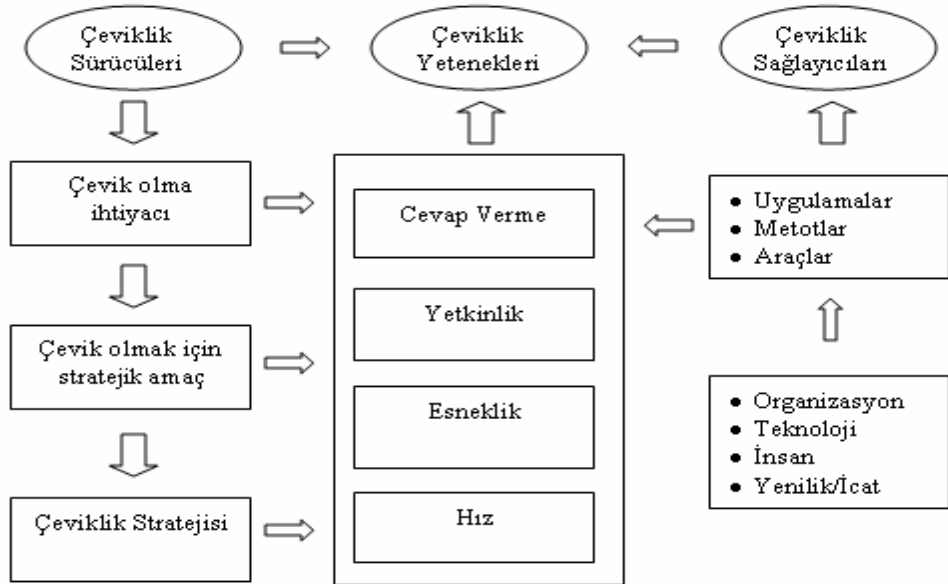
Çeviklik Sürücüleri

Çeviklik Yetenekleri

Çeviklik Sağlayıcıları

Çevik olma ihtiyacı

Cevap Verme

Yetkinlik

Esneklik

Hız

- Uygulamalar
- Metotlar
- Araçlar

Çevik olmak için stratejik amaç

Çeviklik Stratejisi

- Organizasyon
- Teknoloji
- İnsan
- Yenilik/İcat